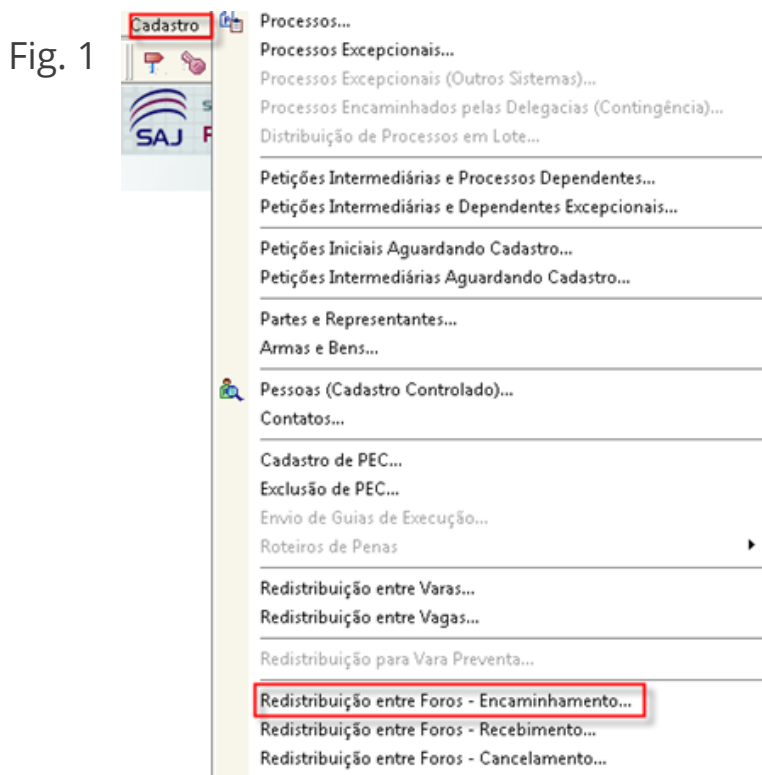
Fig. 1

Cadastro

SAJ

Processos...
Processos Excepcionais...
Processos Excepcionais (Outros Sistemas)...
Processos Encaminhados pelas Delegacias (Contingência)...
Distribuição de Processos em Lote...

Petições Intermediárias e Processos Dependentes...
Petições Intermediárias e Dependentes Excepcionais...

Petições Iniciais Aguardando Cadastro...
Petições Intermediárias Aguardando Cadastro...

Partes e Representantes...
Armas e Bens...

Pessoas (Cadastro Controlado)...
Contatos...

Cadastro de PEC...
Exclusão de PEC...
Envio de Guias de Execução...
Roteiros de Penas

Redistribuição entre Varas...
Redistribuição entre Vagas...

Redistribuição para Vara Preventa...

Redistribuição entre Foros - Encaminhamento...
Redistribuição entre Foros - Recebimento...
Redistribuição entre Foros - Cancelamento...